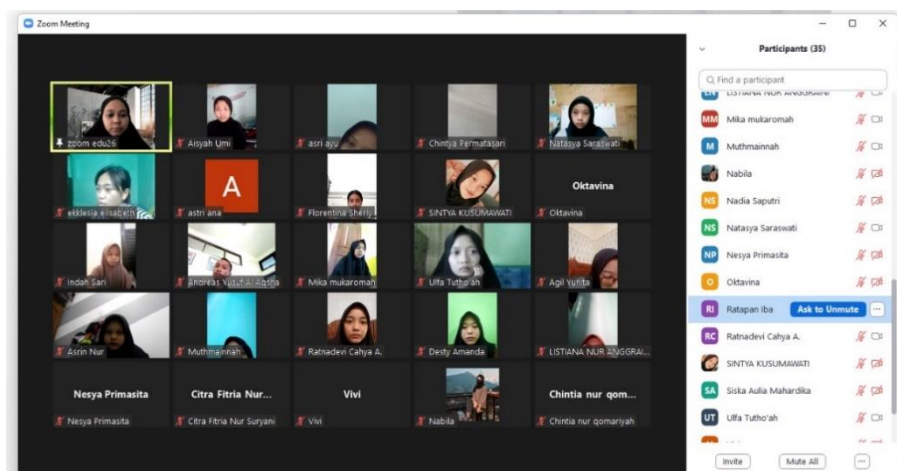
Zoom Meeting

zoom edu26
Aisyah Umi
asri ayu
Chintya Permatasari
Natasya Saraswati
A
ekklesia elisabeth
astri ana
Florentina Sherly
SINTYA KUSUMAWATI
Oktavina
Oktavina
Indah Sari
Andreas Yusuf Al Abdia
Mika mukaromah
Ulfa Tutho'ah
Agil Yunita
Asrin Nur
Muthmainnah
Ratnadevi Cahya A.
Desty Amanda
LISTIANA NUR ANGGRAI...
Nesya Primasita
Citra Fitria Nur...
Vivi
Chintia nur qom...
Nesya Primasita
Citra Fitria Nur Suryani
Vivi
Nabila
Chintia nur qomariyah

Participants (35)
Find a participant
LISTIANA NUR ANGGRAINI
MM Mika mukaromah
M Muthmainnah
Nabila
NS Nadia Saputri
NS Natasya Saraswati
NP Nesya Primasita
O Oktavina
RI Ratapan Iba Ask to Unmute
RC Ratnadevi Cahya A.
SINTYA KUSUMAWATI
SA Siska Aulia Mahardika
UT Ulfa Tutho'ah
Invite
Mute All